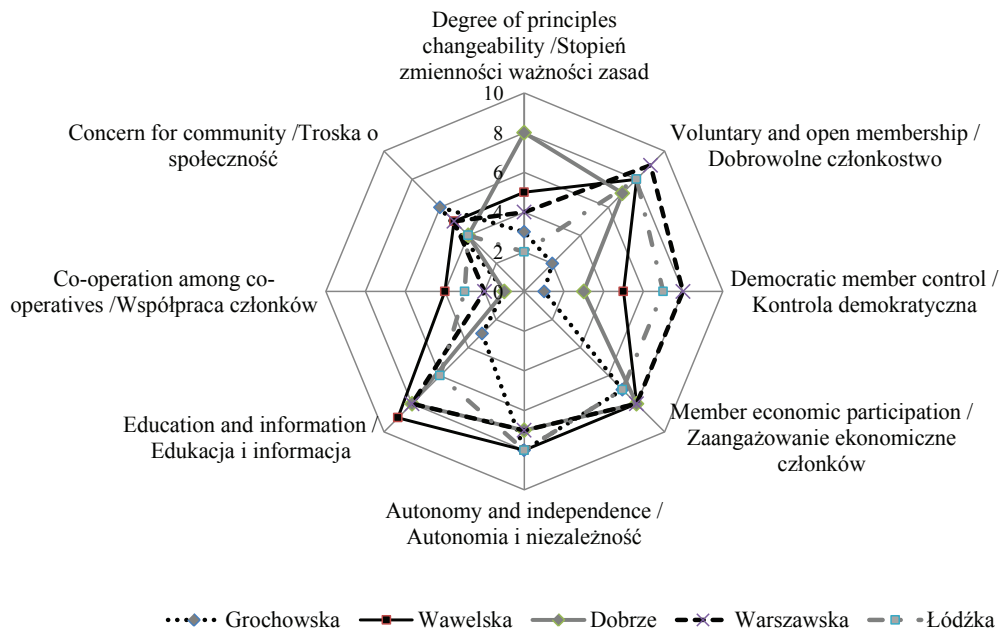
Degree of principles changeability /Stopień zmienności ważności zasad

10

8

6

4

2

0

Voluntary and open membership / Dobrowolne członkostwo

Democratic member control / Kontrola demokratyczna

Member economic participation / Zaangażowanie ekonomiczne członków

Autonomy and independence / Autonomia i niezależność

Education and information / Edukacja i informacja

Co-operation among co-operatives /Współpraca członków

Concern for community /Troska o społeczność

Grochowska Wawelska Dobrze Warszawska Łódźka